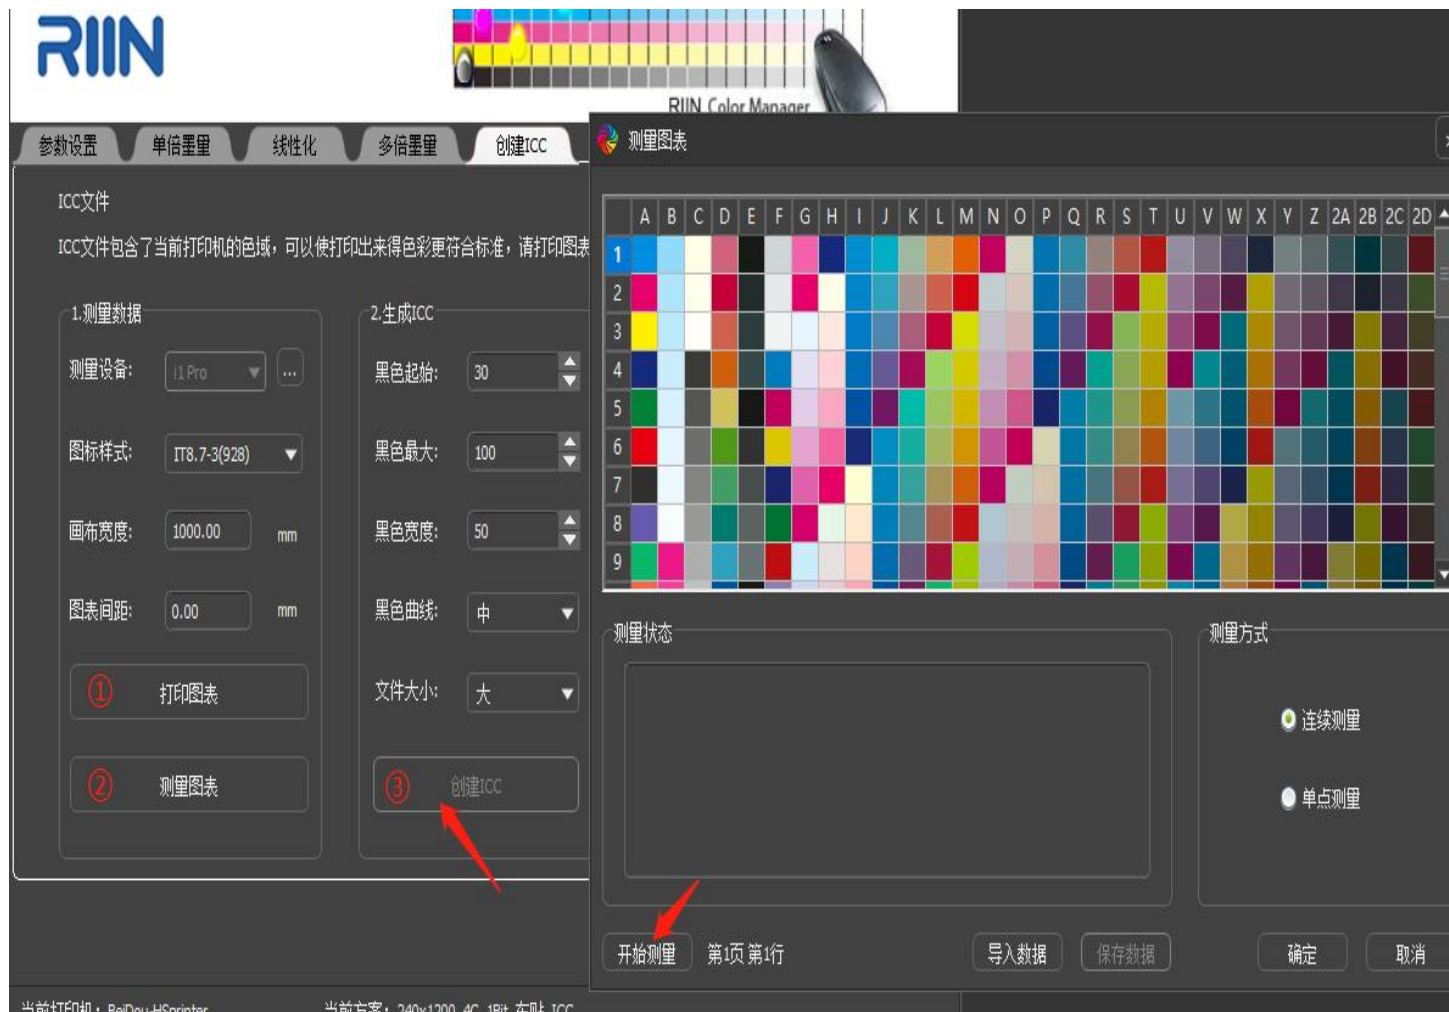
RIIN

RIIN Color Manager

参数设置 单倍墨量 线性化 多倍墨量 创建ICC

ICC文件

ICC文件包含了当前打印机的色域，可以使打印出来得色彩更符合标准，请打印图表

1.测量数据

测量设备: i1 Pro

图标样式: IT8.7-3(928)

画布宽度: 1000.00 mm

图表间距: 0.00 mm

① 打印图表

② 测量图表

2.生成ICC

黑色起始: 30

黑色最大: 100

黑色宽度: 50

黑色曲线: 中

文件大小: 大

③ 创建ICC

测量图表

| | A | B | C | D | E | F | G | H | I | J | K | L | M | N | O | P | Q | R | S | T | U | V | W | X | Y | Z | 2A | 2B | 2C | 2D |
|---|---|---|---|---|---|---|---|---|---|---|---|---|---|---|---|---|---|---|---|---|---|---|---|---|---|---|---|---|---|---|
| 1 | | | | | | | | | | | | | | | | | | | | | | | | | | | | | | |
| 2 | | | | | | | | | | | | | | | | | | | | | | | | | | | | | | |
| 3 | | | | | | | | | | | | | | | | | | | | | | | | | | | | | | |
| 4 | | | | | | | | | | | | | | | | | | | | | | | | | | | | | | |
| 5 | | | | | | | | | | | | | | | | | | | | | | | | | | | | | | |
| 6 | | | | | | | | | | | | | | | | | | | | | | | | | | | | | | |
| 7 | | | | | | | | | | | | | | | | | | | | | | | | | | | | | | |
| 8 | | | | | | | | | | | | | | | | | | | | | | | | | | | | | | |
| 9 | | | | | | | | | | | | | | | | | | | | | | | | | | | | | | |

测量状态

测量方式

连续测量

单点测量

开始测量 第1页 第1行 导入数据 保存数据 确定 取消

当前打印机：BeiDou-HSprinter 当前方案：240x1200_4C_1Bit_布贴_ICC